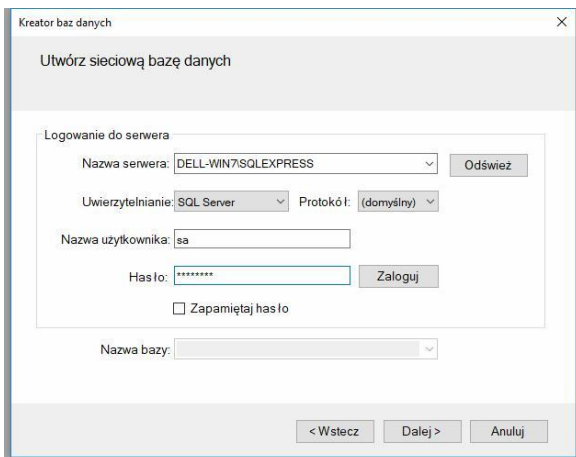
Kreator baz danych

×

Utwórz sieciową bazę danych

Logowanie do serwera

Nazwa serwera: DELL-WIN7\SQLEXPRESS

Odśwież

Uwierzytelnianie: SQL Server

Protokół: (domyślny)

Nazwa użytkownika: sa

Hasło: ********

Zaloguj

Zapamiętaj hasło

Nazwa bazy:

< Wstecz

Dalej >

Anuluj